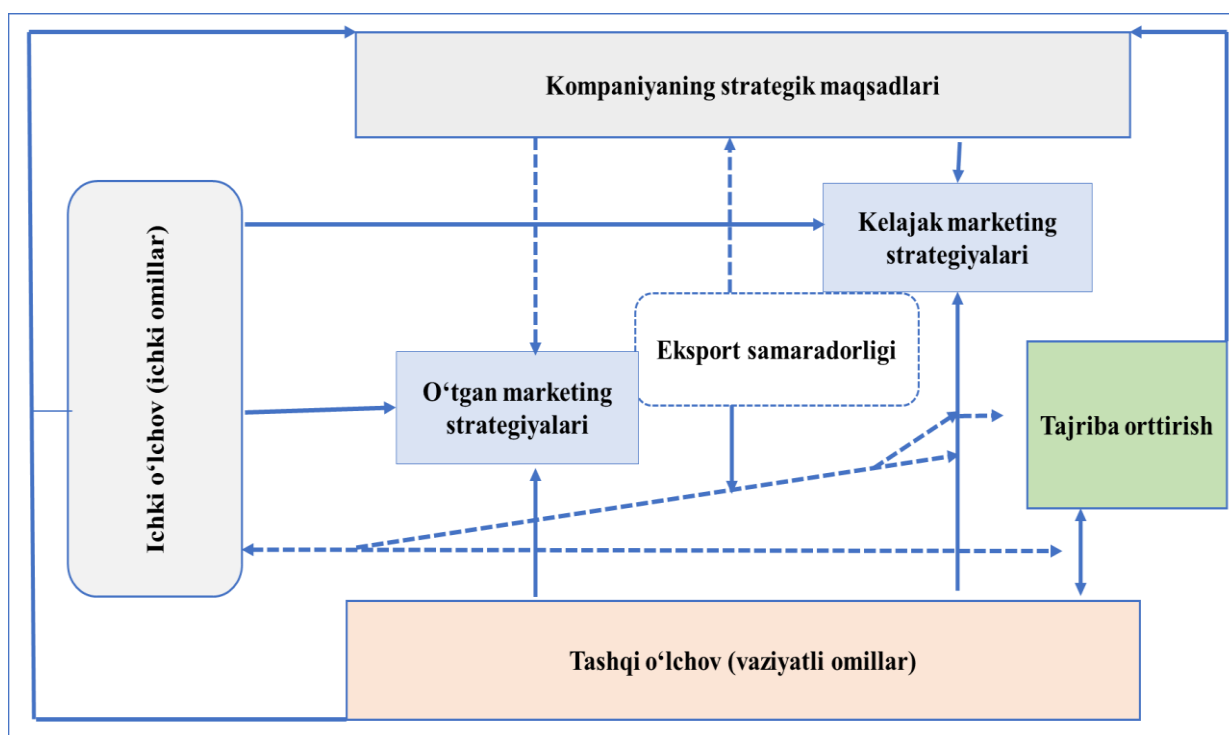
Kompaniyaning strategik maqsadlari

Ichki o‘lchov (ichki omillar)

Kelajak marketing strategiyalari

Eksport samaradorligi

O‘tgan marketing strategiyalari

Tajriba orttirish

Tashqi o‘lchov (vaziyatli omillar)